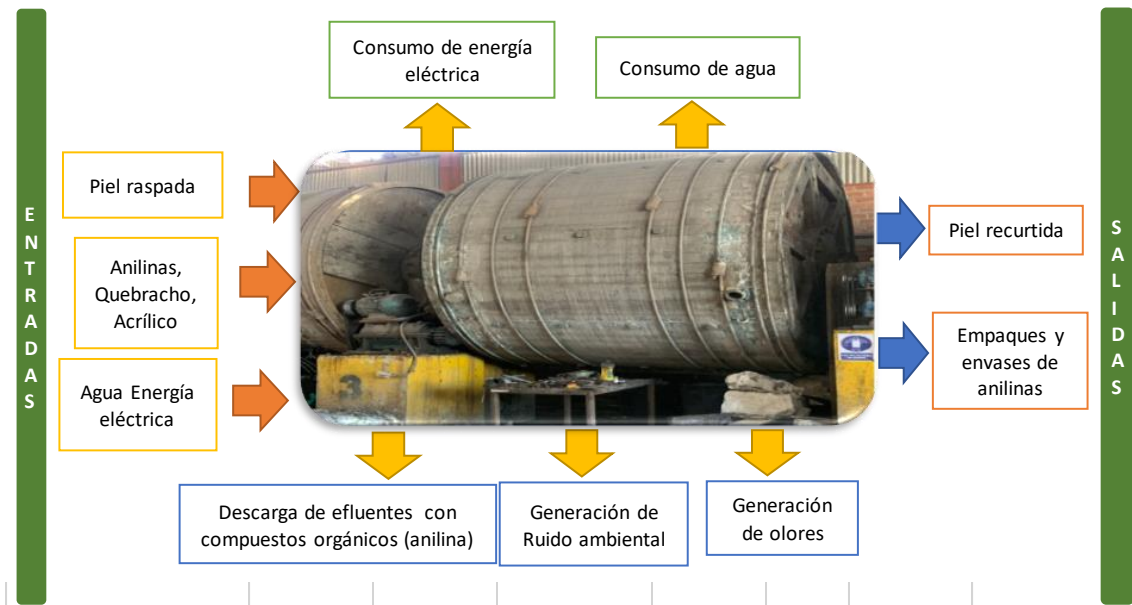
ENTRADAS

Consumo de energía eléctrica

Consumo de agua

SALIDAS

Piel raspada

Anilinas, Quebracho, Acrílico

Agua Energía eléctrica

3

Piel recurtida

Empaques y envases de anilinas

Descarga de efluentes con compuestos orgánicos (anilina)

Generación de Ruido ambiental

Generación de olores